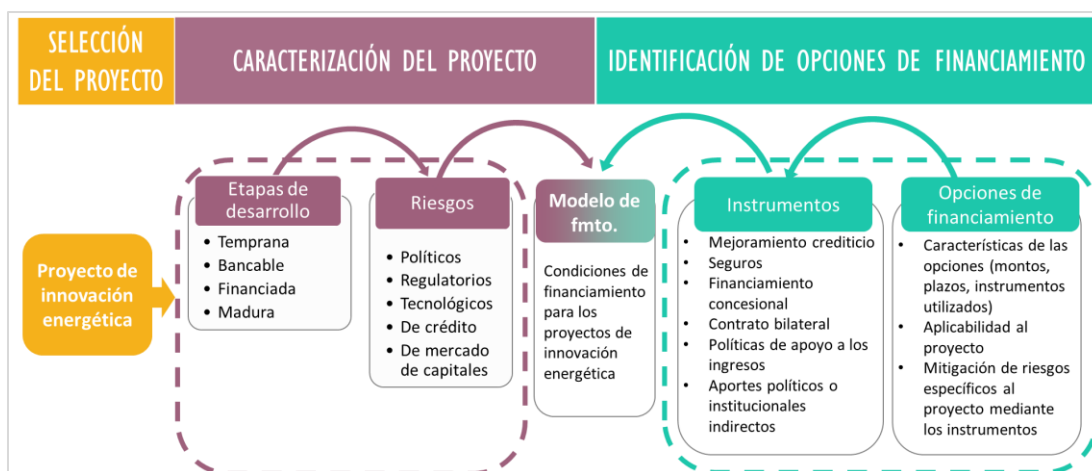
SELECCIÓN DEL PROYECTO

CARACTERIZACIÓN DEL PROYECTO

IDENTIFICACIÓN DE OPCIONES DE FINANCIAMIENTO

Proyecto de innovación energética

Etapas de desarrollo
- Temprana
- Bancable
- Financiada
- Madura

Riesgos
- Políticos
- Regulatorios
- Tecnológicos
- De crédito
- De mercado de capitales

Modelo de fmto.

Condiciones de financiamiento para los proyectos de innovación energética

Instrumentos
- Mejoramiento crediticio
- Seguros
- Financiamiento concesional
- Contrato bilateral
- Políticas de apoyo a los ingresos
- Aportes políticos o institucionales indirectos

Opciones de financiamiento
- Características de las opciones (montos, plazos, instrumentos utilizados)
- Aplicabilidad al proyecto
- Mitigación de riesgos específicos al proyecto mediante los instrumentos